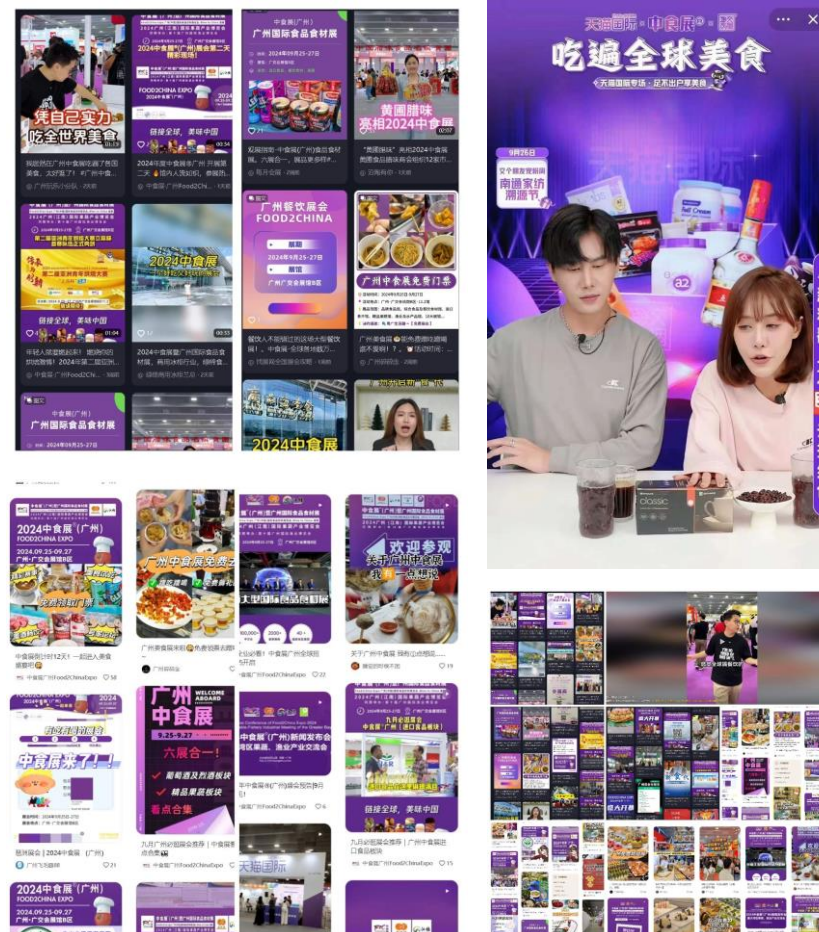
2024中食展(广州)食展第二天精彩现场!

凭自己实力 吃全世界美食

链接全球,美味中国

中食展(广州)

广州国际食品食材展

2024年09月25-27日

黄圃腊味 亮相2024中食展

广州餐饮展会 FOOD2CHINA

展期 2024年9月25-27日

广州中食展免费门票

2024中食展

链接全球,美味中国

中食展(广州)

广州国际食品食材展

2024年09月25-27日

2024中食展

天猫国际 · 中食展 吃遍全球美食

天猫国际专场 · 足不出户享美食

9月26日

南国家纺溯源节

2024中食展(广州) FOOD2CHINA EXPO 2024.09.25-09.27 广州·广交会展馆B区

免费领取门票

广州中食展免费

大型国际食品食材展

欢迎参观 关于广州中食展 我有一点想说

广州中食展 WELCOME ABOARD 9.25-9.27

六展合一!

葡萄酒及烈酒板块

精品果蔬板块

看点合集

中食展来了!

链接全球,美味中国

天猫国际

2024中食展(广州) FOOD2CHINA EXPO 2024.09.25-09.27

classic